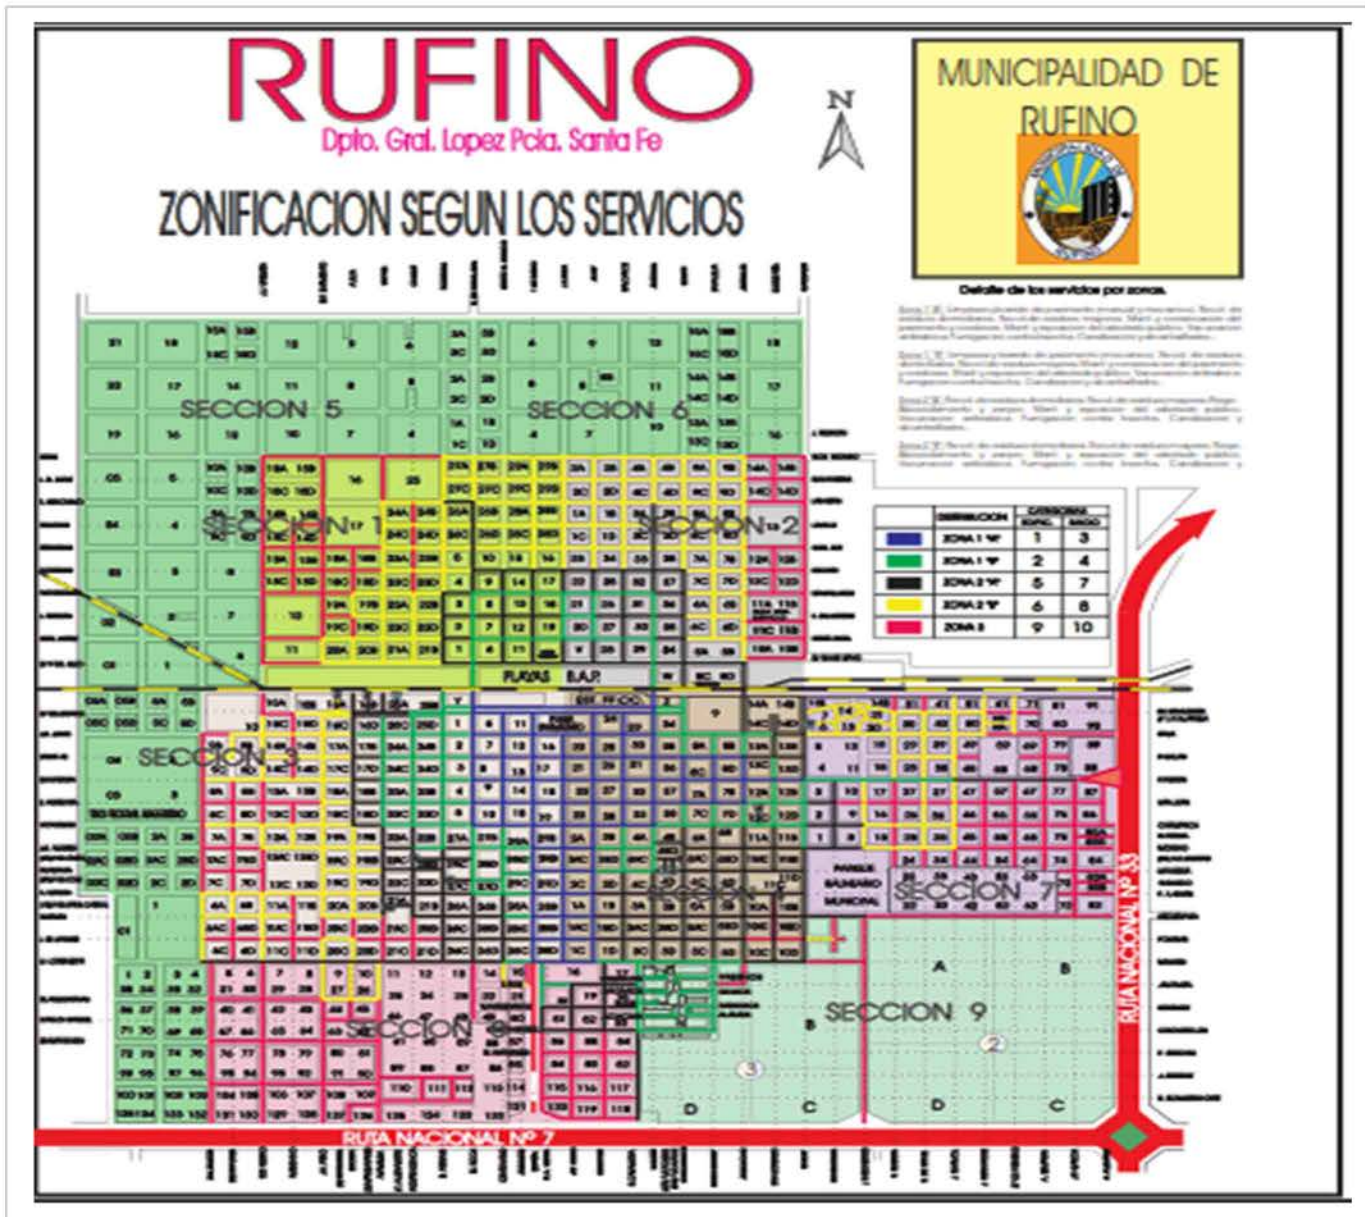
RUFINO
Dpto. Gral. Lopez Pcia. Santa Fe

ZONIFICACION SEGUN LOS SERVICIOS

MUNICIPALIDAD DE RUFINO

N

Detalle de los servicios por zonas.

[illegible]

| DISTRIBUCION | CATEGORIAS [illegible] | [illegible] |
|---|---|---|
| ZONA 1 "A" | 1 | 3 |
| ZONA 1 "B" | 2 | 4 |
| ZONA 2 "A" | 5 | 7 |
| ZONA 2 "B" | 6 | 8 |
| ZONA 3 | 9 | 10 |

SECCION 5
SECCION 6
SECCION 1
SECCION 2
SECCION 3
SECCION 4
SECCION 7
SECCION 8
SECCION 9

PLAYAS B.A.P.

PARQUE BALNEARIO MUNICIPAL

RUTA NACIONAL Nº 7
RUTA NACIONAL Nº 33

A B C D